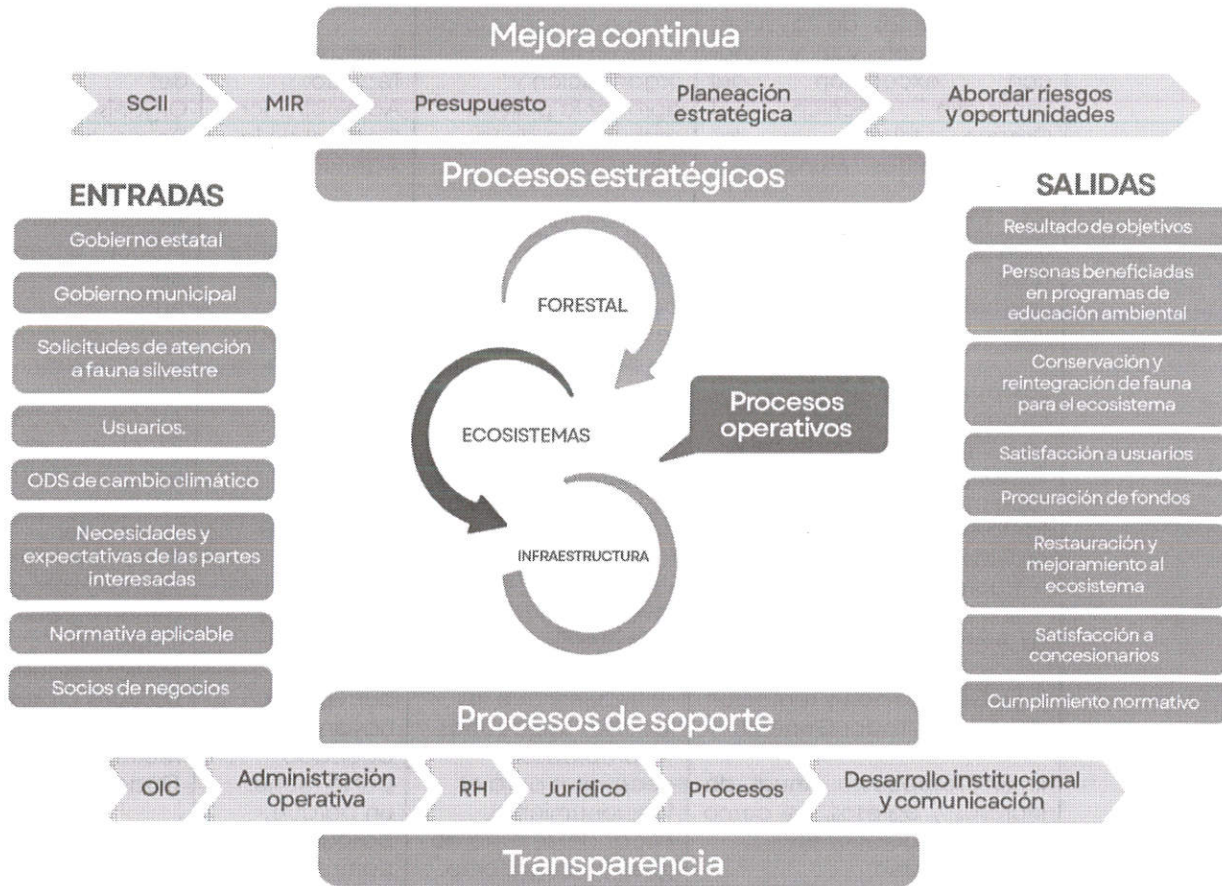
Mejora continua

SCII

MIR

Presupuesto

Planeación estratégica

Abordar riesgos y oportunidades

Procesos estratégicos

ENTRADAS

Gobierno estatal

Gobierno municipal

Solicitudes de atención a fauna silvestre

Usuarios.

ODS de cambio climático

Necesidades y expectativas de las partes interesadas

Normativa aplicable

Socios de negocios

FORESTAL

ECOSISTEMAS

INFRAESTRUCTURA

Procesos operativos

SALIDAS

Resultado de objetivos

Personas beneficiadas en programas de educación ambiental

Conservación y reintegración de fauna para el ecosistema

Satisfacción a usuarios

Procuración de fondos

Restauración y mejoramiento al ecosistema

Satisfacción a concesionarios

Cumplimiento normativo

Procesos de soporte

OIC

Administración operativa

RH

Jurídico

Procesos

Desarrollo institucional y comunicación

Transparencia